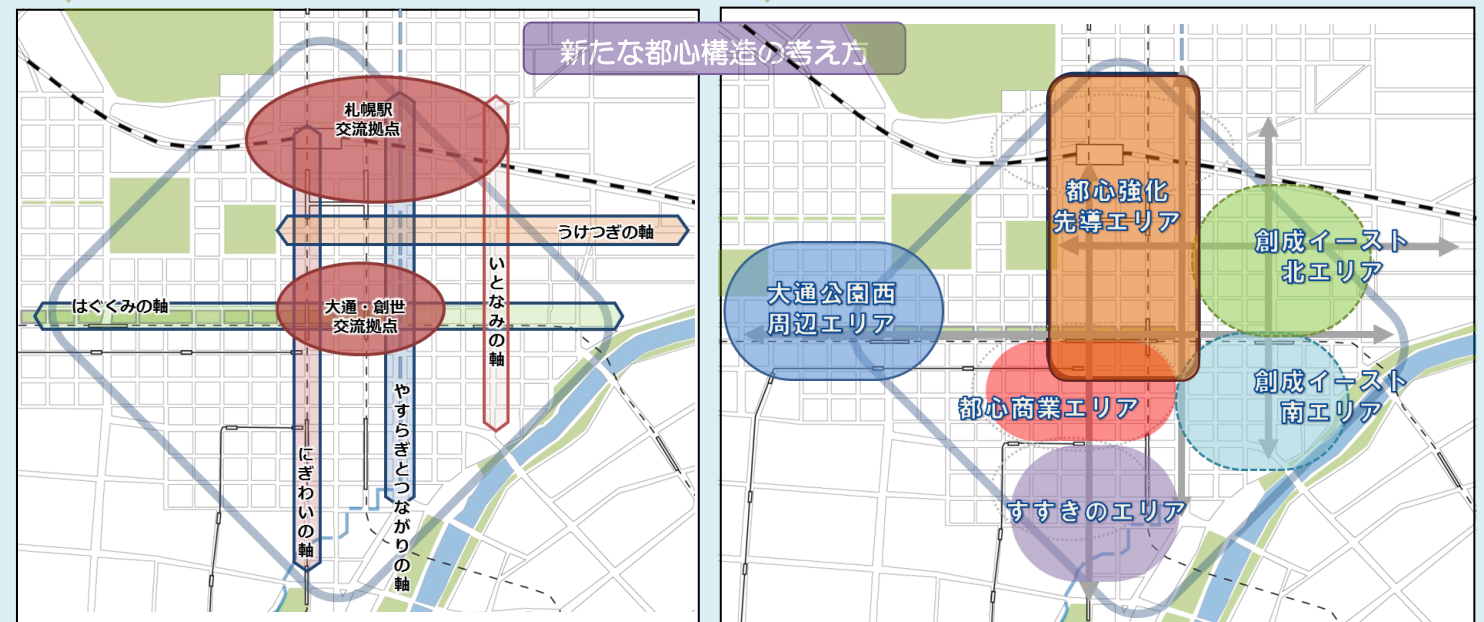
新たな都心構造の考え方

札幌駅
交流拠点

うけつぎの軸

はぐくみの軸

大通・創世
交流拠点

いとなみの軸

やすらぎとつながりの軸

にぎわいの軸

都心強化
先導エリア

創成イースト
北エリア

大通公園西
周辺エリア

創成イースト
南エリア

都心商業エリア

すすきのエリア